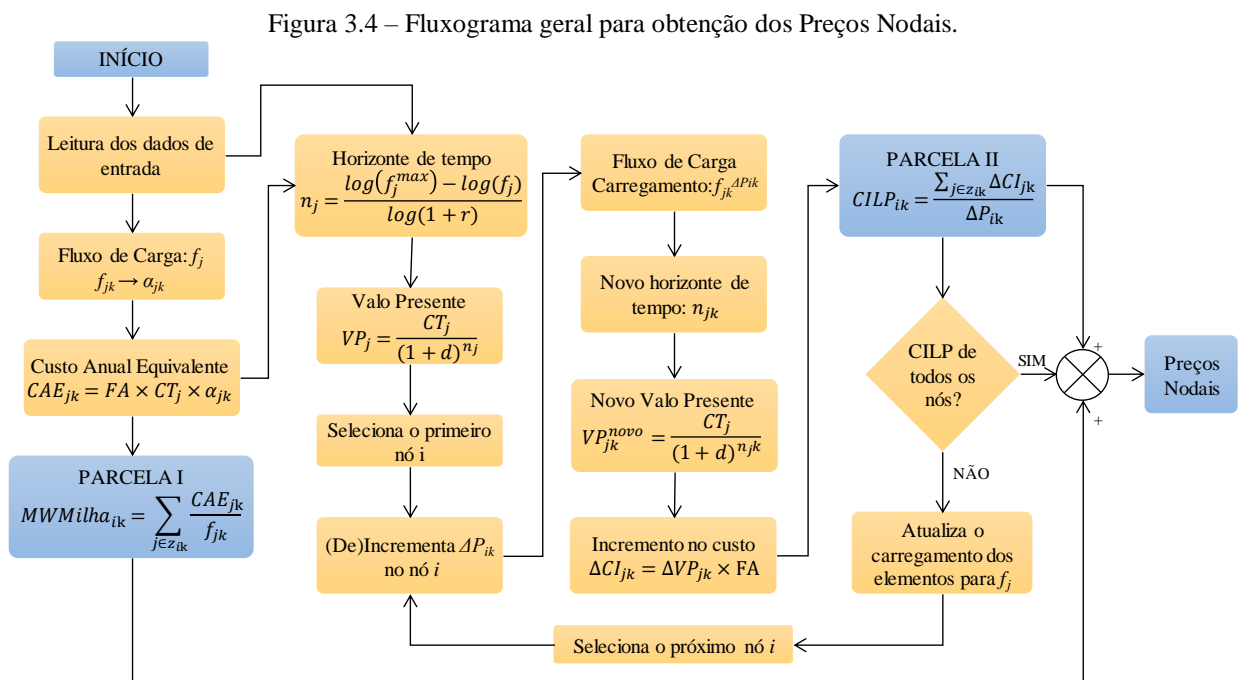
Figura 3.4 – Fluxograma geral para obtenção dos Preços Nodais.

INÍCIO

Leitura dos dados de entrada

Fluxo de Carga: $f_j$
$f_{jk} \rightarrow \alpha_{jk}$

Custo Anual Equivalente
$CAE_{jk} = FA \times CT_j \times \alpha_{jk}$

PARCELA I
$MWMilha_{ik} = \sum_{j \in z_{ik}} \frac{CAE_{jk}}{f_{jk}}$

Horizonte de tempo
$n_j = \frac{log(f_j^{max}) - log(f_j)}{log(1+r)}$

Valo Presente
$VP_j = \frac{CT_j}{(1+d)^{n_j}}$

Seleciona o primeiro nó i

(De)Incrementa $\Delta P_{ik}$ no nó $i$

Fluxo de Carga
Carregamento: $f_{jk}^{\Delta Pik}$

Novo horizonte de tempo: $n_{jk}$

Novo Valo Presente
$VP_{jk}^{novo} = \frac{CT_j}{(1+d)^{n_{jk}}}$

Incremento no custo
$\Delta CI_{jk} = \Delta VP_{jk} \times FA$

PARCELA II
$CILP_{ik} = \frac{\sum_{j \in z_{ik}} \Delta CI_{jk}}{\Delta P_{ik}}$

CILP de todos os nós?

SIM

NÃO

Atualiza o carregamento dos elementos para $f_j$

Seleciona o próximo nó $i$

+

+

Preços Nodais